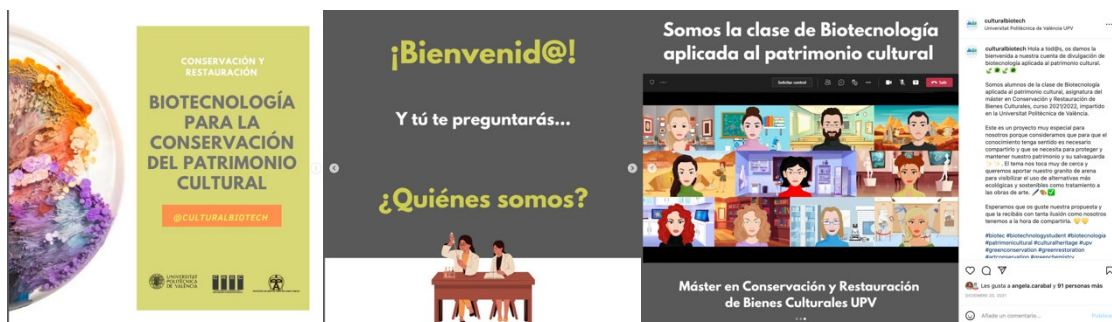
CONSERVACIÓN Y RESTAURACIÓN

BIOTECNOLOGÍA PARA LA CONSERVACIÓN DEL PATRIMONIO CULTURAL

@CULTURALBIOTECH

UNIVERSITAT POLITÈCNICA DE VALÈNCIA

¡Bienvenid@!

Y tú te preguntarás...

¿Quiénes somos?

Somos la clase de Biotecnología aplicada al patrimonio cultural

Solicitar control

Salir

Máster en Conservación y Restauración de Bienes Culturales UPV

culturalbiotech
Universitat Politècnica de València UPV

culturalbiotech Hola a tod@s, os damos la bienvenida a nuestra cuenta de divulgación de biotecnología aplicada al patrimonio cultural.

Somos alumnos de la clase de Biotecnología aplicada al patrimonio cultural, asignatura del máster en Conservación y Restauración de Bienes Culturales, curso 2021/2022, impartido en la Universitat Politècnica de València.

Este es un proyecto muy especial para nosotros porque consideramos que para que el conocimiento tenga sentido es necesario compartirlo y que se necesita para proteger y mantener nuestro patrimonio y su salvaguarda. El tema nos toca muy de cerca y queremos aportar nuestro granito de arena para visibilizar el uso de alternativas más ecológicas y sostenibles como tratamiento a las obras de arte.

Esperamos que os guste nuestra propuesta y que la recibáis con tanta ilusión como nosotros tenemos a la hora de compartirla.

#biotec #biotechnologystudent #biotecnologia #patrimoniocultural #culturalheritage #upv #greenconservation #greenrestoration #artconservation #greenchemistry

Les gusta a angela.carabal y 91 personas más
DICIEMBRE 20, 2021

Añade un comentario...
Publicar